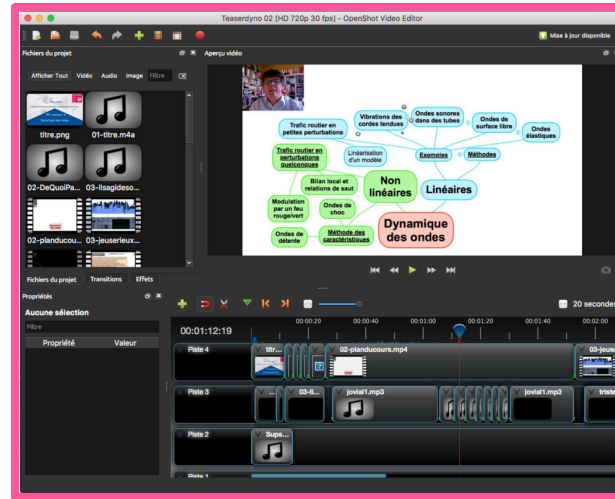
Teaserdyno 02 [HD 720p 30 fps] - OpenShot Video Editor

Mise à jour disponible

Fichiers du projet

Aperçu vidéo

Afficher Tout Vidéo Audio Image Filtre

titre.png 01-titre.m4a

02-DeQuoiPa... 03-Ilsagideso...

02-planducou... 03-jeuserieux...

Fichiers du projet Transitions Effets

Propriétés

Aucune sélection

Filtre

| Propriété | Valeur |
|---|---|

Trafic routier en petites perturbations

Vibrations des cordes tendues

Ondes sonores dans des tubes

Ondes de surface libre

Ondes élastiques

Trafic routier en perturbations quelconques

Linéarisation d'un modèle

Exemples

Méthodes

Bilan local et relations de saut

Non linéaires

Linéaires

Modulation par un feu rouge/vert

Ondes de choc

Ondes de détente

Méthode des caractéristiques

Dynamique des ondes

20 secondes

00:01:12:19

00:00:20 00:00:40 00:01:00 00:01:20 00:01:40 00:02:00

Piste 4 titr... 02-planducours.mp4 03-jeus

Piste 3 03-Il... jovial1.mp3 jovial1.mp3 triste

Piste 2 Sups...

Piste 1